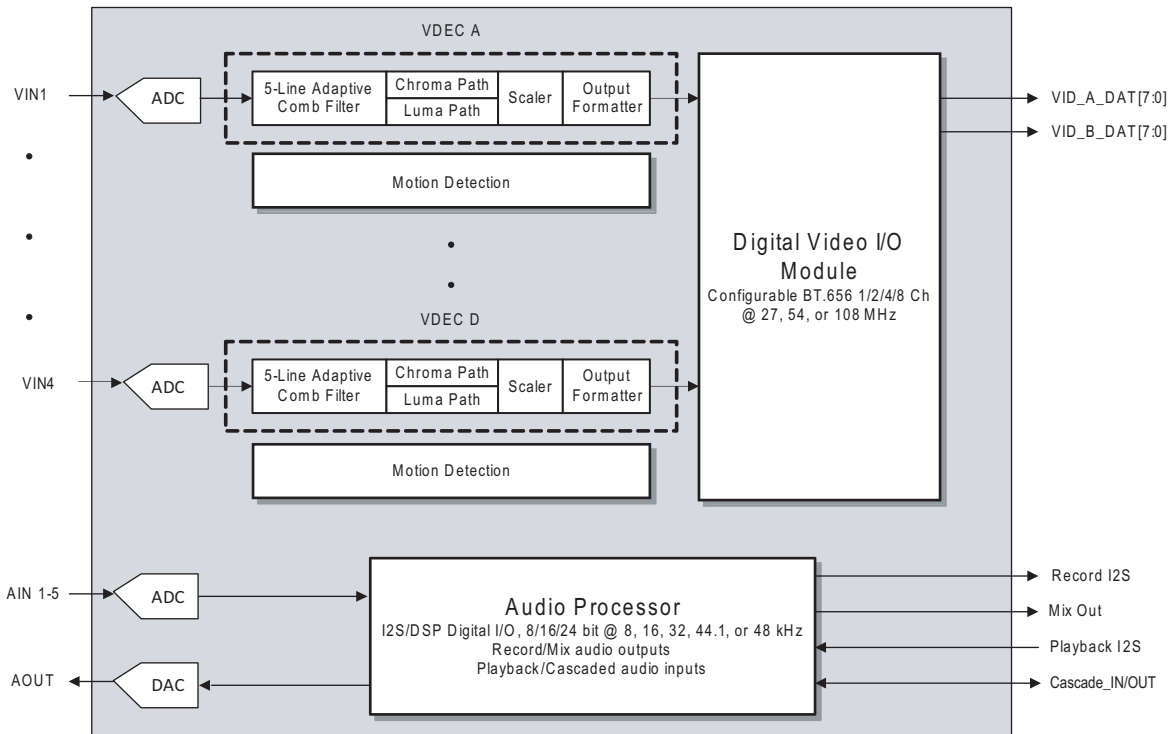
VDEC A

VIN1

ADC

5-Line Adaptive Comb Filter

Chroma Path

Luma Path

Scaler

Output Formatter

Motion Detection

VDEC D

VIN4

ADC

5-Line Adaptive Comb Filter

Chroma Path

Luma Path

Scaler

Output Formatter

Motion Detection

Digital Video I/O Module
Configurable BT.656 1/2/4/8 Ch @ 27, 54, or 108 MHz

VID_A_DAT[7:0]

VID_B_DAT[7:0]

AIN 1-5

ADC

AOUT

DAC

Audio Processor
I2S/DSP Digital I/O, 8/16/24 bit @ 8, 16, 32, 44.1, or 48 kHz
Record/Mix audio outputs
Playback/Cascaded audio inputs

Record I2S

Mix Out

Playback I2S

Cascade_IN/OUT